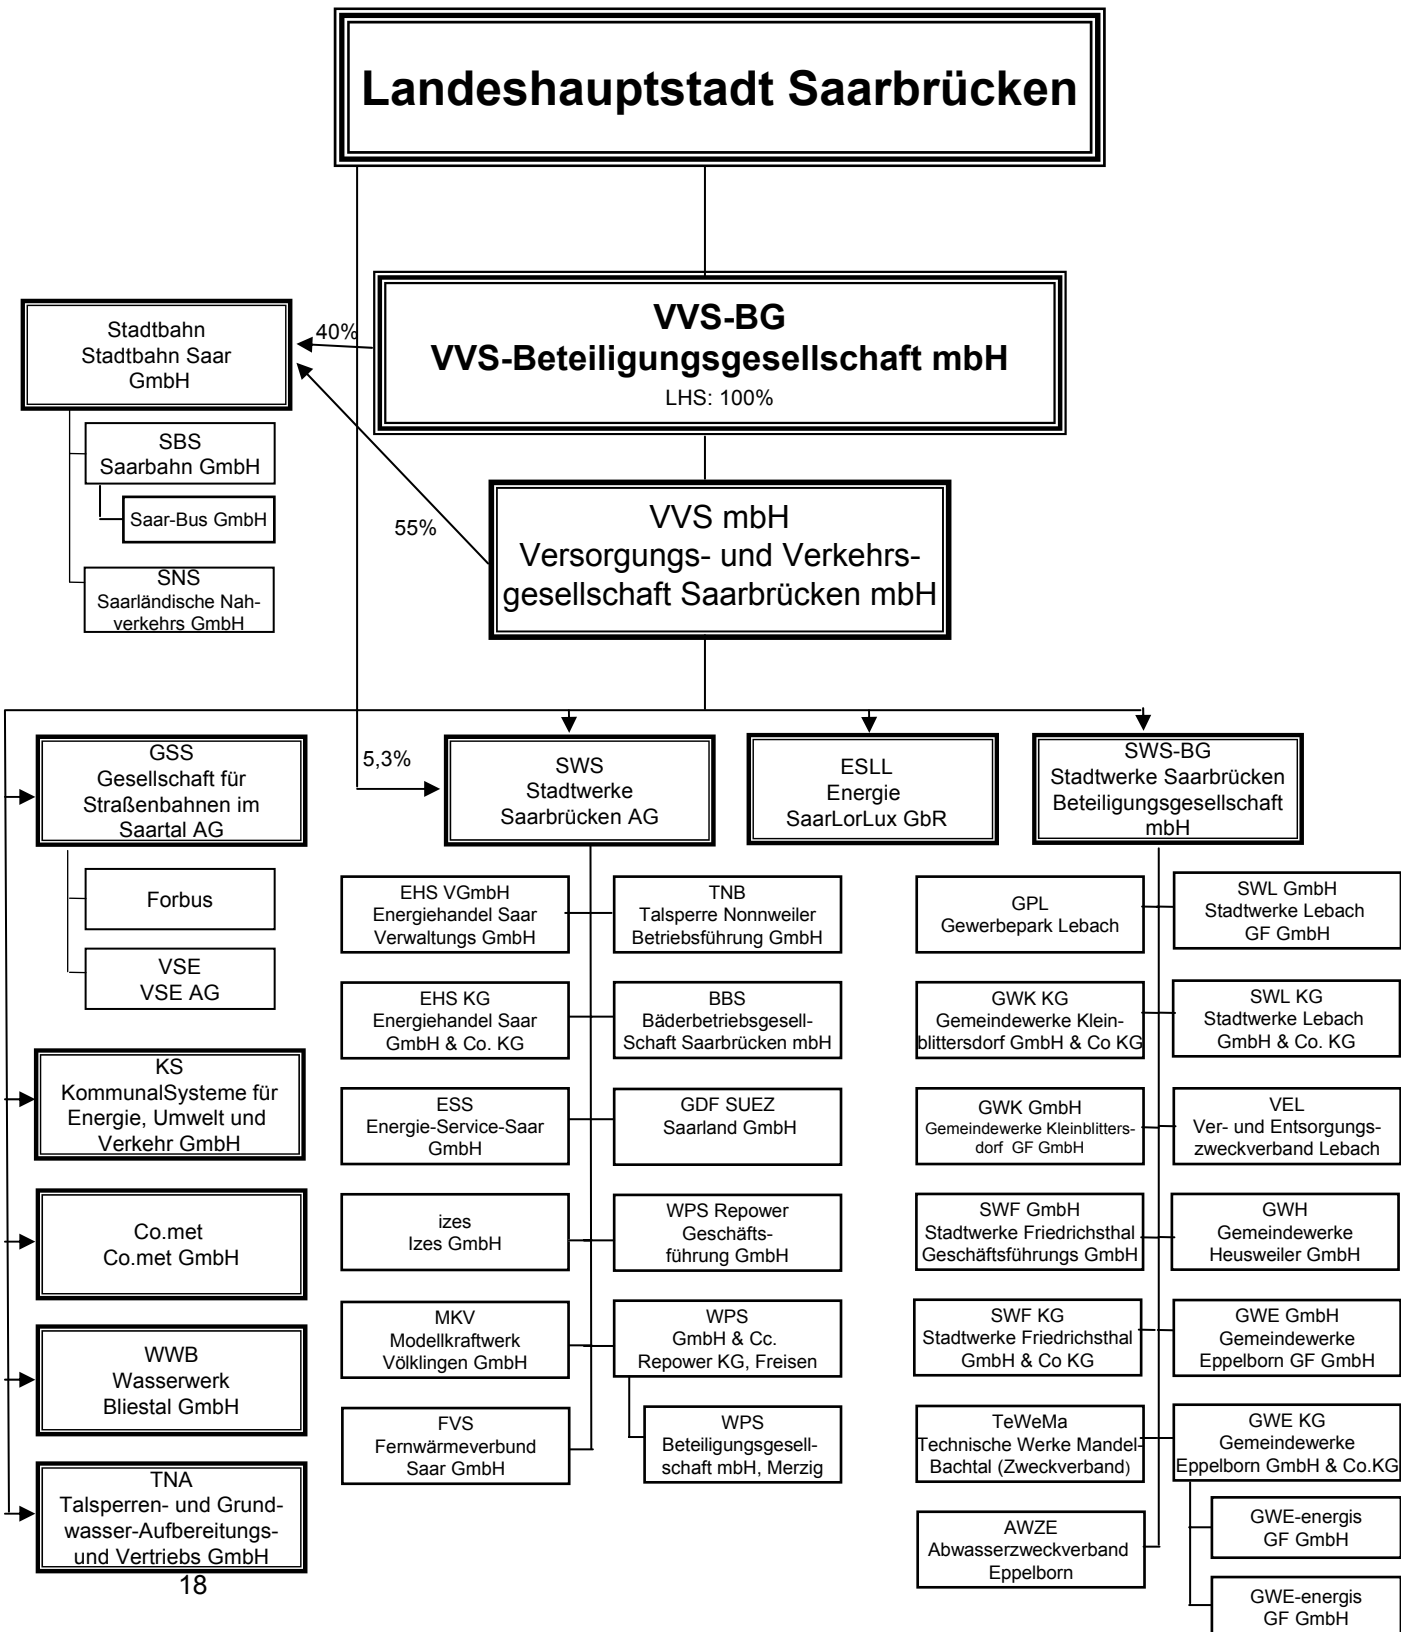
Landeshauptstadt Saarbrücken

Stadtbahn
Stadtbahn Saar
GmbH

40%

VVS-BG
VVS-Beteiligungsgesellschaft mbH
LHS: 100%

SBS
Saarbahn GmbH

Saar-Bus GmbH

55%

VVS mbH
Versorgungs- und Verkehrsgesellschaft Saarbrücken mbH

SNS
Saarländische Nahverkehrs GmbH

GSS
Gesellschaft für Straßenbahnen im Saartal AG

5,3%

SWS
Stadtwerke
Saarbrücken AG

ESLL
Energie
SaarLorLux GbR

SWS-BG
Stadtwerke Saarbrücken
Beteiligungsgesellschaft
mbH

Forbus

VSE
VSE AG

EHS VGmbH
Energiehandel Saar
Verwaltungs GmbH

TNB
Talsperre Nonnweiler
Betriebsführung GmbH

GPL
Gewerbepark Lebach

SWL GmbH
Stadtwerke Lebach
GF GmbH

EHS KG
Energiehandel Saar
GmbH & Co. KG

BBS
Bäderbetriebsgesell-Schaft Saarbrücken mbH

GWK KG
Gemeindewerke Kleinblittersdorf GmbH & Co KG

SWL KG
Stadtwerke Lebach
GmbH & Co. KG

KS
KommunalSysteme für Energie, Umwelt und Verkehr GmbH

ESS
Energie-Service-Saar
GmbH

GDF SUEZ
Saarland GmbH

GWK GmbH
Gemeindewerke Kleinblittersdorf GF GmbH

VEL
Ver- und Entsorgungszweckverband Lebach

Co.met
Co.met GmbH

izes
Izes GmbH

WPS Repower
Geschäftsführung GmbH

SWF GmbH
Stadtwerke Friedrichsthal
Geschäftsführungs GmbH

GWH
Gemeindewerke
Heusweiler GmbH

WWB
Wasserwerk
Bliestal GmbH

MKV
Modellkraftwerk
Völklingen GmbH

WPS
GmbH & Cc.
Repower KG, Freisen

SWF KG
Stadtwerke Friedrichsthal
GmbH & Co KG

GWE GmbH
Gemeindewerke
Eppelborn GF GmbH

TNA
Talsperren- und Grundwasser-Aufbereitungs- und Vertriebs GmbH

FVS
Fernwärmeverbund
Saar GmbH

WPS
Beteiligungsgesellschaft mbH, Merzig

TeWeMa
Technische Werke Mandel-Bachtal (Zweckverband)

GWE KG
Gemeindewerke
Eppelborn GmbH & Co.KG

AWZE
Abwasserzweckverband
Eppelborn

GWE-energis
GF GmbH

GWE-energis
GF GmbH

18